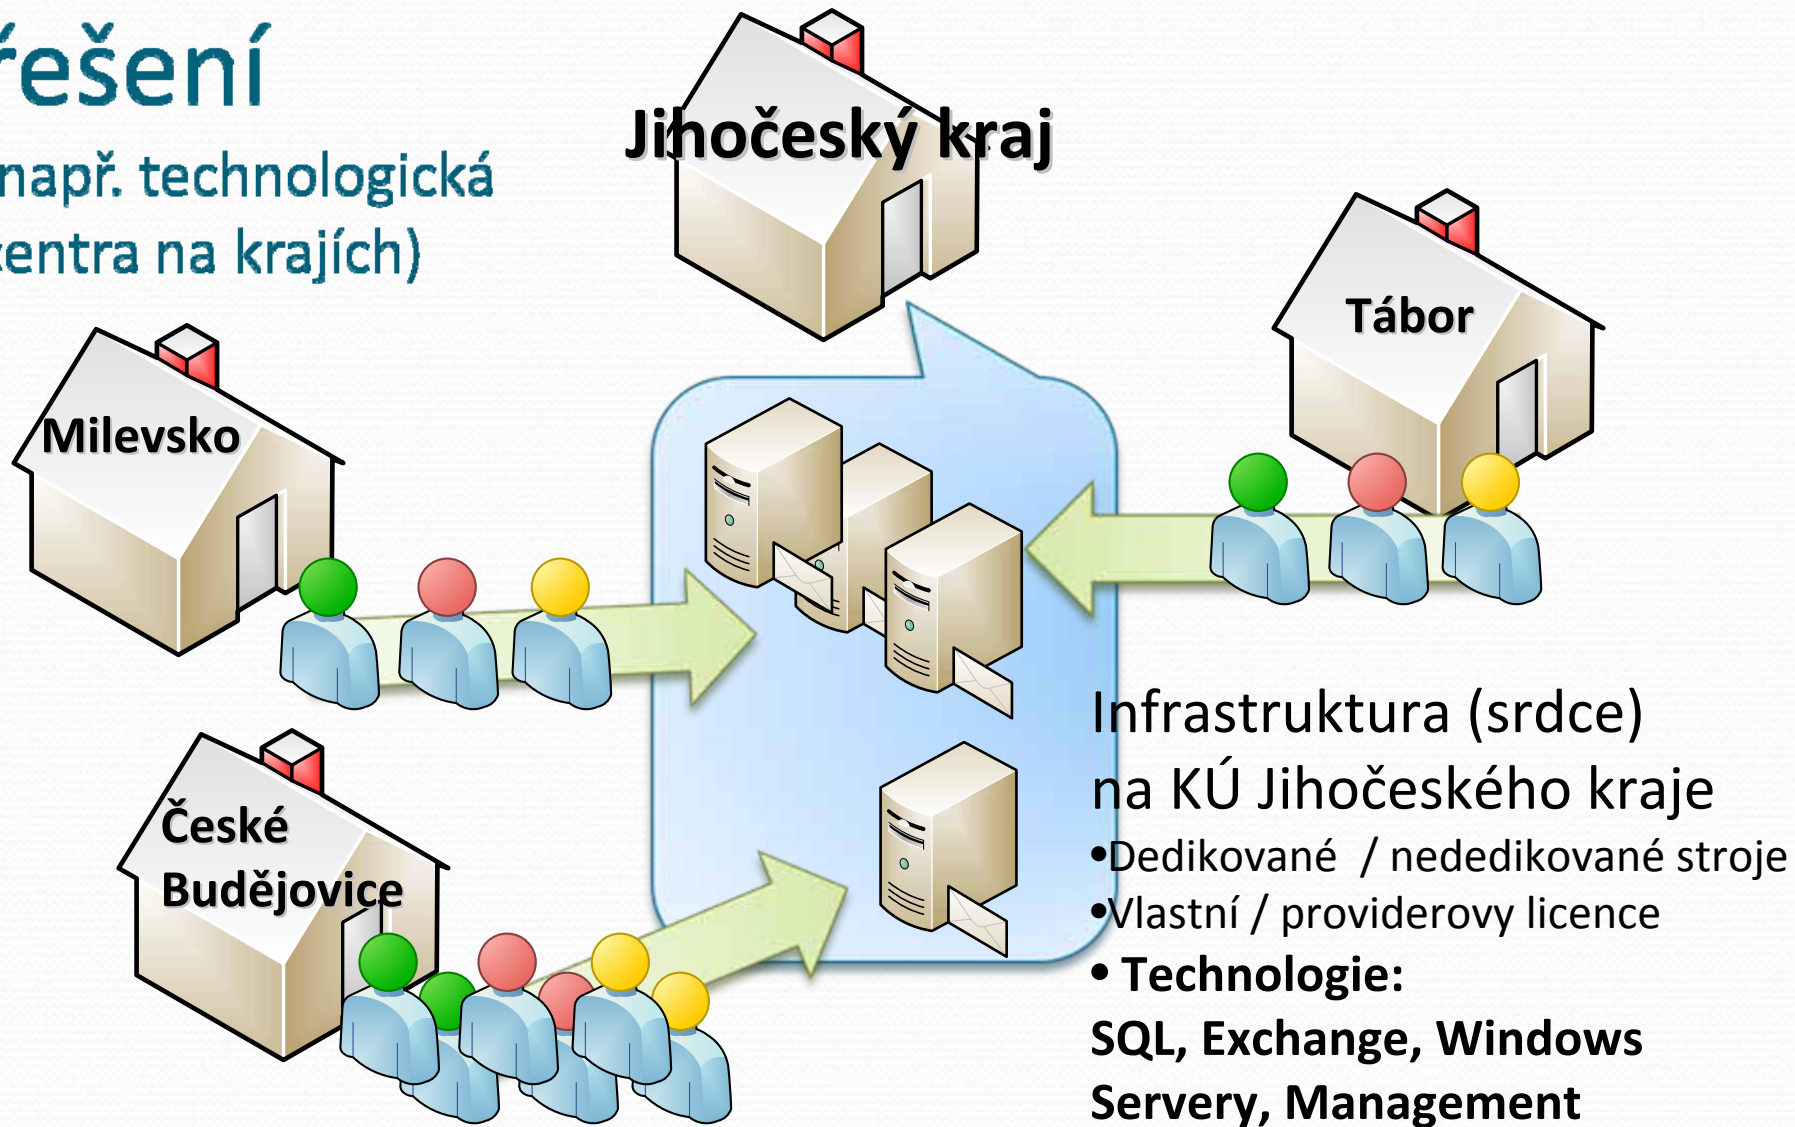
řešení

např. technologická entra na krajích)

Jihočeský kraj

Tábor

Milevsko

České Budějovice

Infrastruktura (srdce) na KÚ Jihočeského kraje

•Dedikované / nededikované stroje

•Vlastní / providerovy licence

• Technologie: SQL, Exchange, Windows Servery, Management